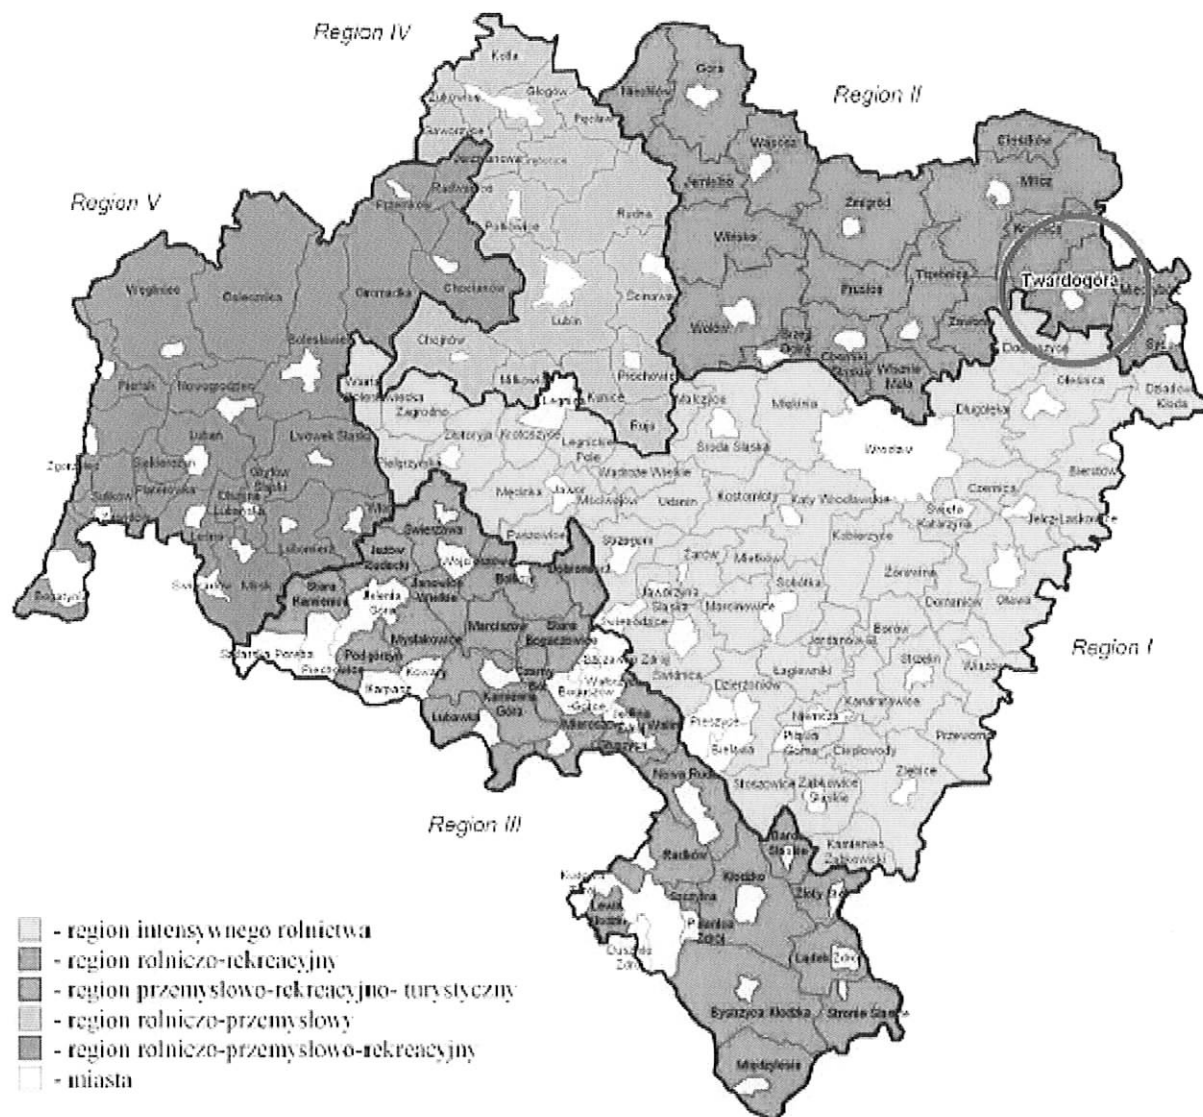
Region IV

Region II

Region V

Region I

Region III

Kotla
Głogów
Góra
Wąsosz
Żmigród
Cieszków
Milicz
Krośnice
Twardogóra
Międzybórz
Syców
Oleśnica
Dziadowa Kłoda
Długołęka
Wrocław
Bierutów
Czernica
Jelcz-Laskowice
Oława
Święta Katarzyna
Wiązów
Wołów
Wińsko
Prusice
Trzebnica
Zawonia
Oborniki Śląskie
Wisznia Mała
Brzeg Dolny
Jemielno
Rudna
Lubin
Chocianów
Gromadka
Osiecznica
Węgliniec
Bolesławiec
Pieńsk
Nowogrodziec
Lubań
Lwówek Śląski
Zgorzelec
Sulików
Gryfów Śląski
Olszyna
Lubomierz
Mirsk
Bogatynia
Świerzawa
Bolków
Dobromierz
Janowice Wielkie
Stara Kamienica
Jelenia Góra
Szklarska Poręba
Piechowice
Karpacz
Kowary
Podgórzyn
Mysłakowice
Marciszów
Stare Bogaczowice
Czarny Bór
Kamienna Góra
Lubawka
Mieroszów
Wałbrzych
Boguszów-Gorce
Szczawno Zdrój
Świebodzice
Jaworzyna Śląska
Marcinowice
Sobótka
Żórawina
Domaniów
Jordanów Śląski
Borów
Strzelin
Łagiewniki
Dzierżoniów
Świdnica
Piława Górna
Niemcza
Ciepłowody
Kondratowice
Przeworno
Ziębice
Bielawa
Pieszyce
Stoszowice
Ząbkowice Śląskie
Kamieniec Ząbkowicki
Nowa Ruda
Radków
Kłodzko
Bardo Śląskie
Złoty Stok
Szczytna
Polanica Zdrój
Lądek Zdrój
Duszniki Zdrój
Bystrzyca Kłodzka
Stronie Śląskie
Międzylesie
Legnica
Kunice
Ruja
Prochowice
Malczyce
Miękinia
Środa Śląska
Legnickie Pole
Wądroże Wielkie
Męcinka
Jawor
Mściwojów
Udanin
Kostomłoty
Kąty Wrocławskie
Kobierzyce
Paszowice
Strzegom
Żarów
Mietków
Chojnów
Miłkowice
Zagrodno
Złotoryja
Krotoszyce
Pielgrzymka
Warta Bolesławiecka
Polkowice
Radwanice
Przemków
Ścinawa
Pęcław
Jerzmanowa
Żukowice
Kotla
Grębocice
Chojnów
Wojcieszów

- region intensywnego rolnictwa
- region rolniczo-rekreacyjny
- region przemysłowo-rekreacyjno- turystyczny
- region rolniczo-przemysłowy
- region rolniczo-przemysłowo-rekreacyjny
- miasta